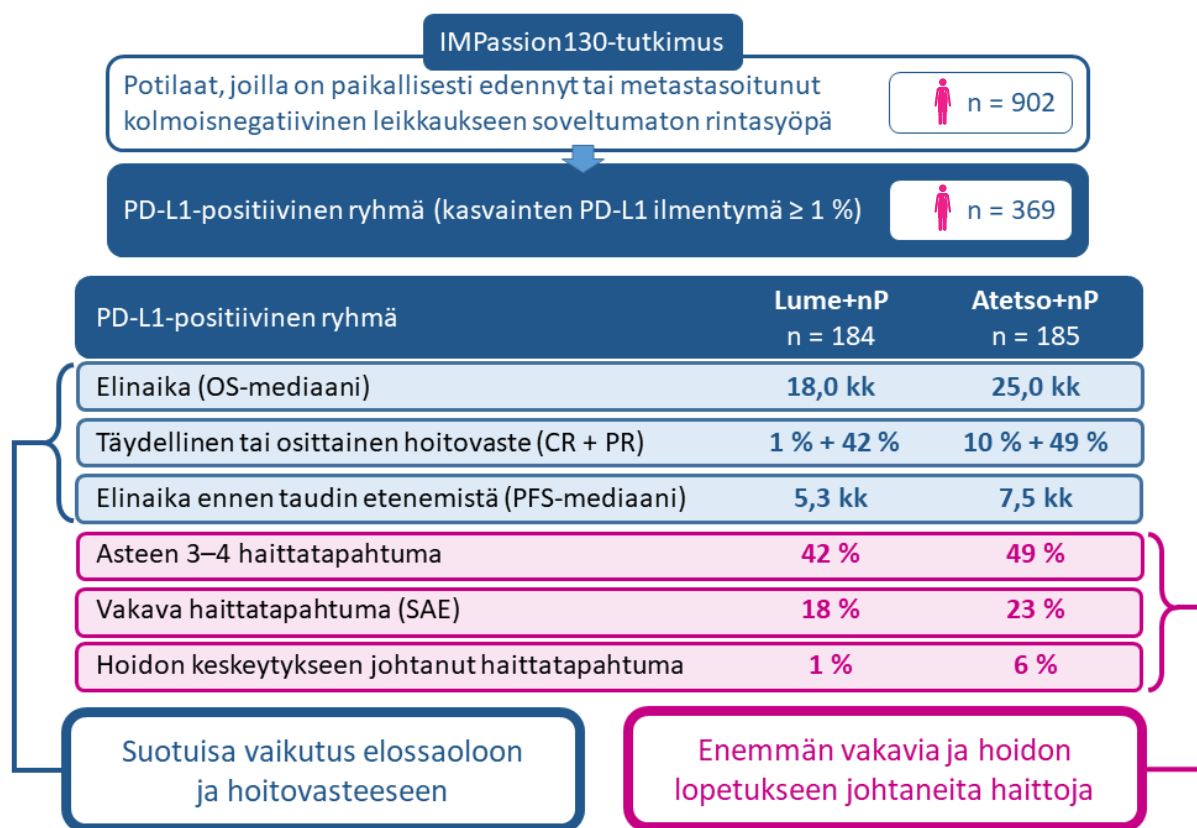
IMPassion130-tutkimus

Potilaat, joilla on paikallisesti edennyt tai metastasoitunut kolmoisnegatiivinen leikkaukseen soveltumaton rintasyöpä

n = 902

PD-L1-positiivinen ryhmä (kasvainten PD-L1 ilmentymä ≥ 1 %)

n = 369

| PD-L1-positiivinen ryhmä | Lume+nP n = 184 | Atetso+nP n = 185 |
|---|---|---|
| Elinaika (OS-mediaani) | 18,0 kk | 25,0 kk |
| Täydellinen tai osittainen hoitovaste (CR + PR) | 1 % + 42 % | 10 % + 49 % |
| Elinaika ennen taudin etenemistä (PFS-mediaani) | 5,3 kk | 7,5 kk |
| Asteen 3–4 haittatapahtuma | 42 % | 49 % |
| Vakava haittatapahtuma (SAE) | 18 % | 23 % |
| Hoidon keskeytykseen johtanut haittatapahtuma | 1 % | 6 % |

Suotuisa vaikutus elossaoloon ja hoitovasteeseen

Enemmän vakavia ja hoidon lopetukseen johtaneita haittoja